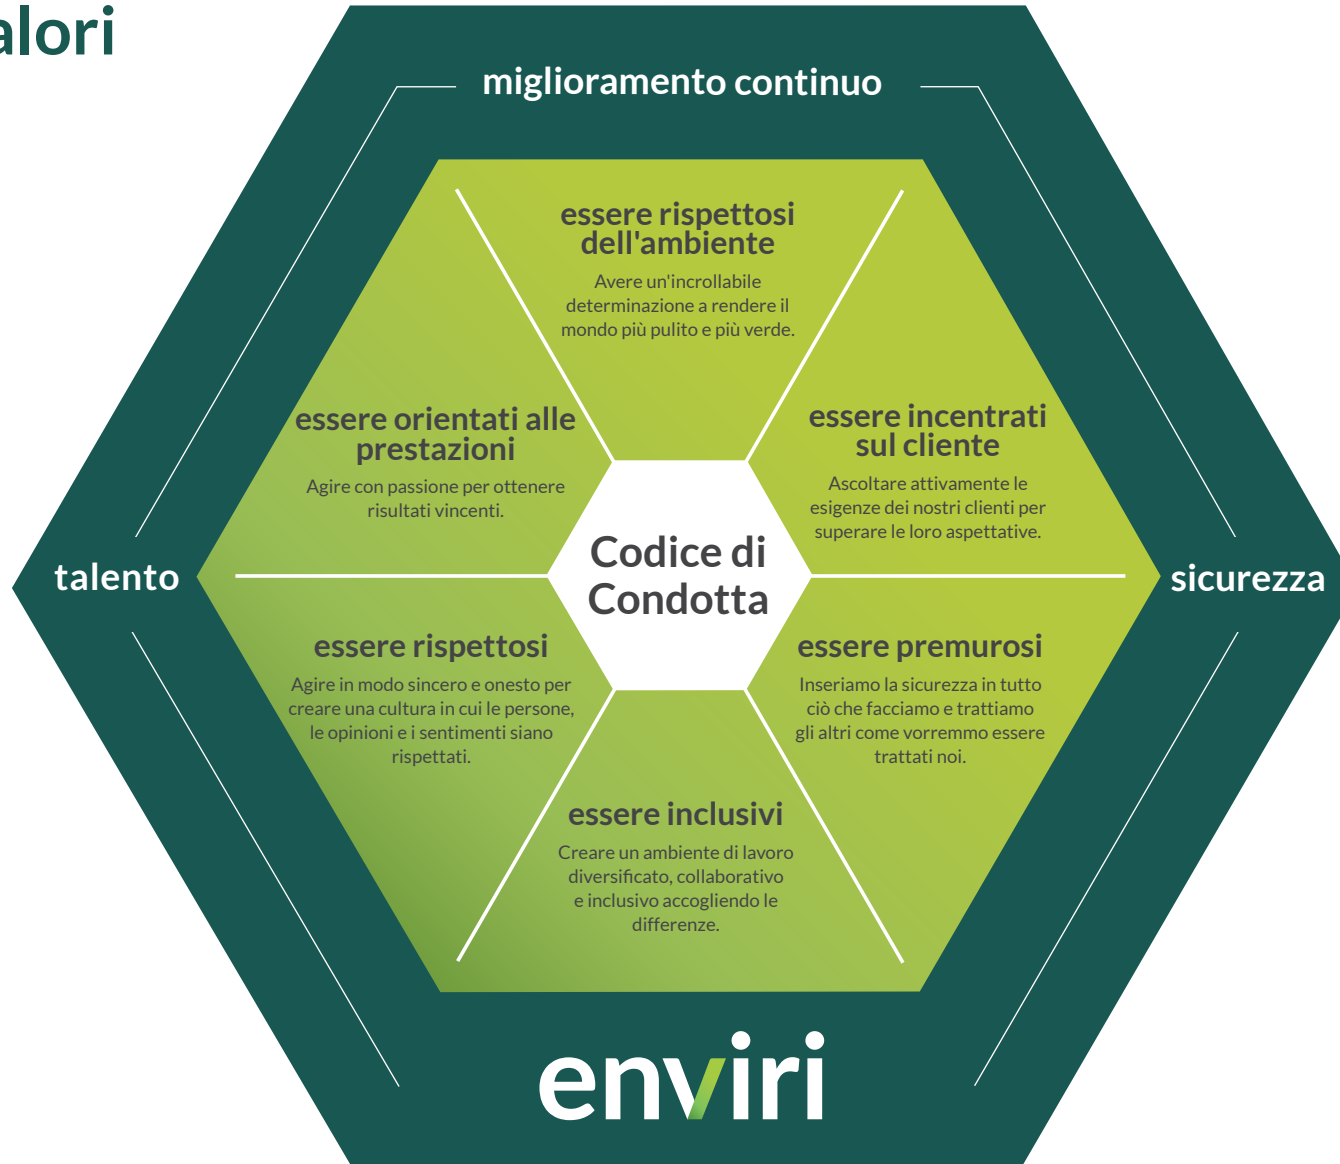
alori

miglioramento continuo

talento

sicurezza

essere rispettosi dell'ambiente

Avere un'incrollabile determinazione a rendere il mondo più pulito e più verde.

essere orientati alle prestazioni

Agire con passione per ottenere risultati vincenti.

essere incentrati sul cliente

Ascoltare attivamente le esigenze dei nostri clienti per superare le loro aspettative.

Codice di Condotta

essere rispettosi

Agire in modo sincero e onesto per creare una cultura in cui le persone, le opinioni e i sentimenti siano rispettati.

essere premurosi

Inseriamo la sicurezza in tutto ciò che facciamo e trattiamo gli altri come vorremmo essere trattati noi.

essere inclusivi

Creare un ambiente di lavoro diversificato, collaborativo e inclusivo accogliendo le differenze.

enviri